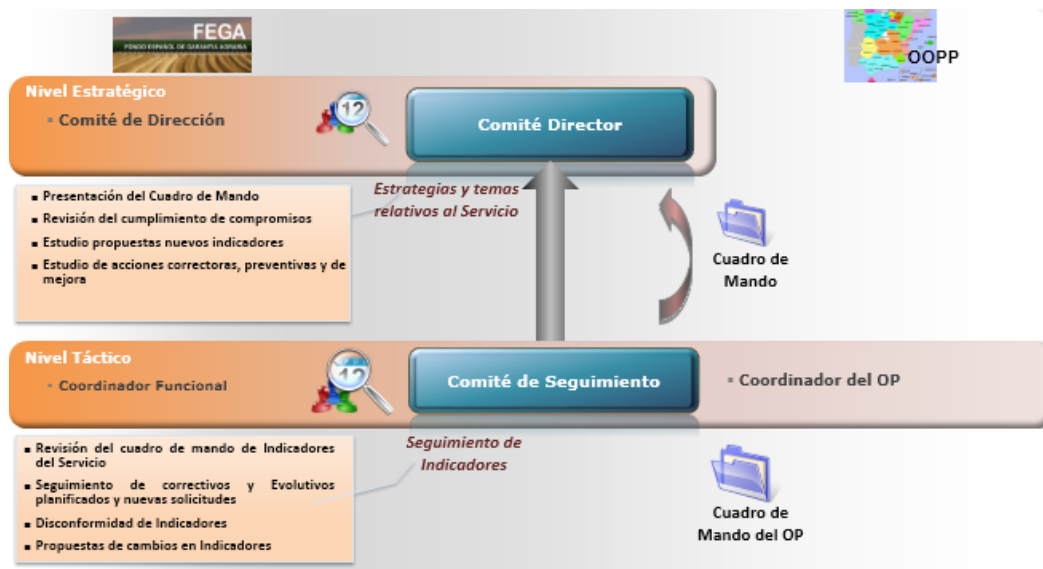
FEGA
FONDO ESPAÑOL DE GARANTÍA AGRARIA

OOPP

Nivel Estratégico
▪ Comité de Dirección

12

Comité Director

▪ Presentación del Cuadro de Mando
▪ Revisión del cumplimiento de compromisos
▪ Estudio propuestas nuevos indicadores
▪ Estudio de acciones correctoras, preventivas y de mejora

Estrategias y temas relativos al Servicio

Cuadro de Mando

Nivel Táctico
▪ Coordinador Funcional

12

Comité de Seguimiento

▪ Coordinador del OP

▪ Revisión del cuadro de mando de Indicadores del Servicio
▪ Seguimiento de correctivos y Evolutivos planificados y nuevas solicitudes
▪ Disconformidad de Indicadores
▪ Propuestas de cambios en Indicadores

Seguimiento de Indicadores

Cuadro de Mando del OP